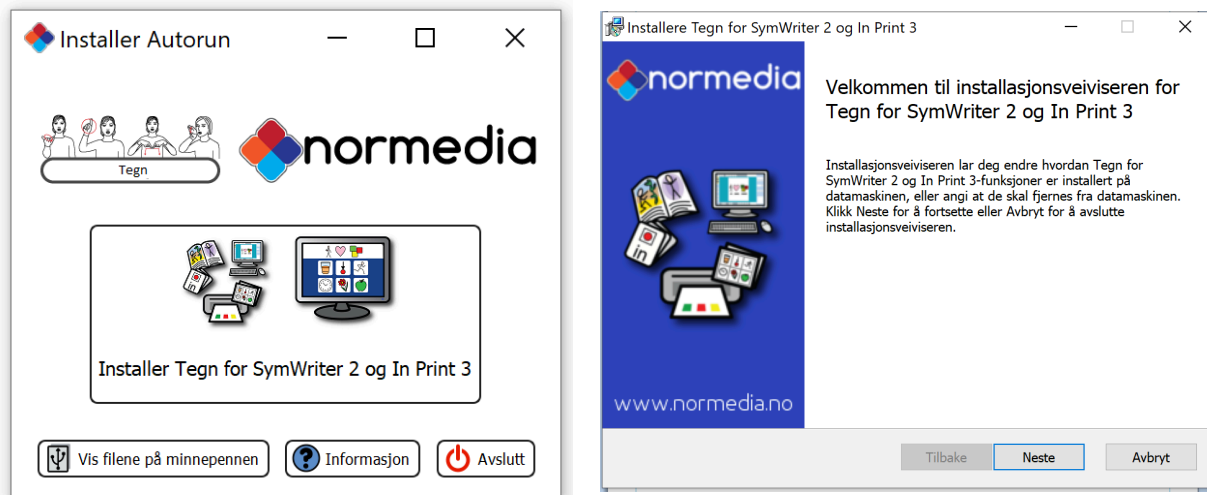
Installer Autorun

Tegn

normedia

in

Installer Tegn for SymWriter 2 og In Print 3

Vis filene på minnepennen

Informasjon

Avslutt

Installere Tegn for SymWriter 2 og In Print 3

normedia

in

www.normedia.no

Velkommen til installasjonsveiviseren for Tegn for SymWriter 2 og In Print 3

Installasjonsveiviseren lar deg endre hvordan Tegn for SymWriter 2 og In Print 3-funksjoner er installert på datamaskinen, eller angi at de skal fjernes fra datamaskinen. Klikk Neste for å fortsette eller Avbryt for å avslutte installasjonsveiviseren.

Tilbake

Neste

Avbryt